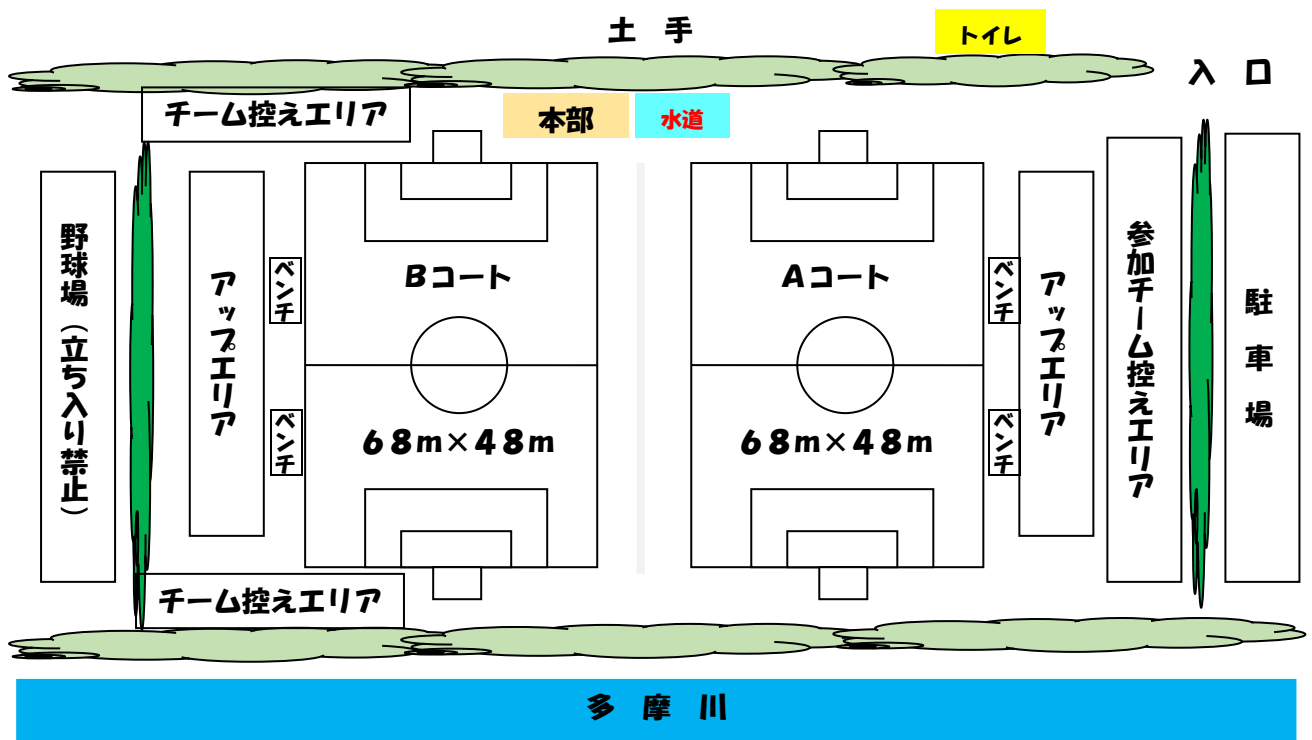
土 手

トイレ

入 口

チーム控えエリア

本部

水道

野球場（立ち入り禁止）

アップエリア

ベンチ

ベンチ

Bコート

68m×48m

Aコート

68m×48m

ベンチ

ベンチ

アップエリア

参加チーム控えエリア

駐車場

チーム控えエリア

多 摩 川